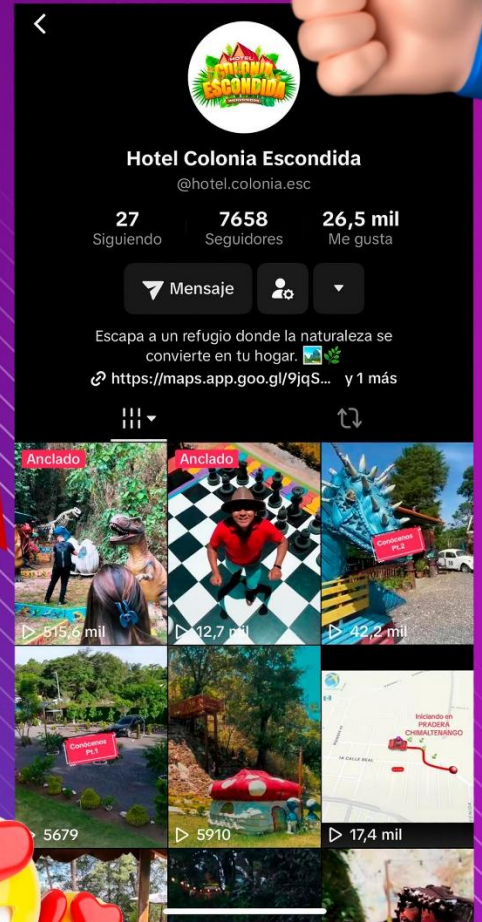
HOTEL COLONIA ESCONDIDA

Hotel Colonia Escondida
@hotel.colonia.esc

27 Siguiendo
7658 Seguidores
26,5 mil Me gusta

Mensaje

Escapa a un refugio donde la naturaleza se convierte en tu hogar. 🏞️🌿
https://maps.app.goo.gl/9jqS... y 1 más

Anclado
515,6 mil

Anclado
12,7 mil

Conócenos Pt.2
42,2 mil

Conócenos Pt.1
5679

5910

Iniciando en PRADERA CHIMALTENANGO
17,4 mil